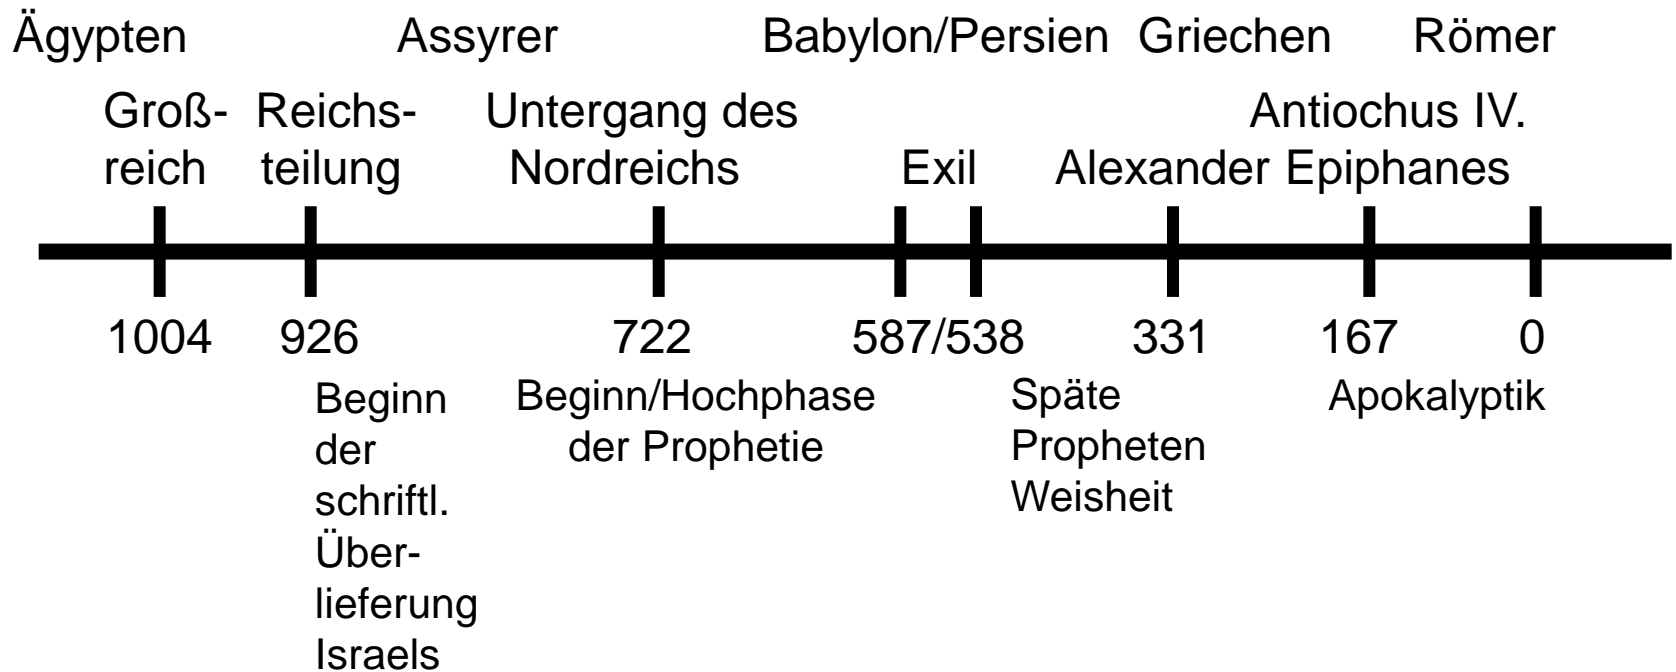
Ägypten Assyrer Babylon/Persien Griechen Römer

Großreich

Reichsteilung

Untergang des Nordreichs

Exil

Alexander

Antiochus IV. Epiphanes

1004 926 722 587/538 331 167 0

Beginn der schriftl. Überlieferung Israels

Beginn/Hochphase der Prophetie

Späte Propheten Weisheit

Apokalyptik